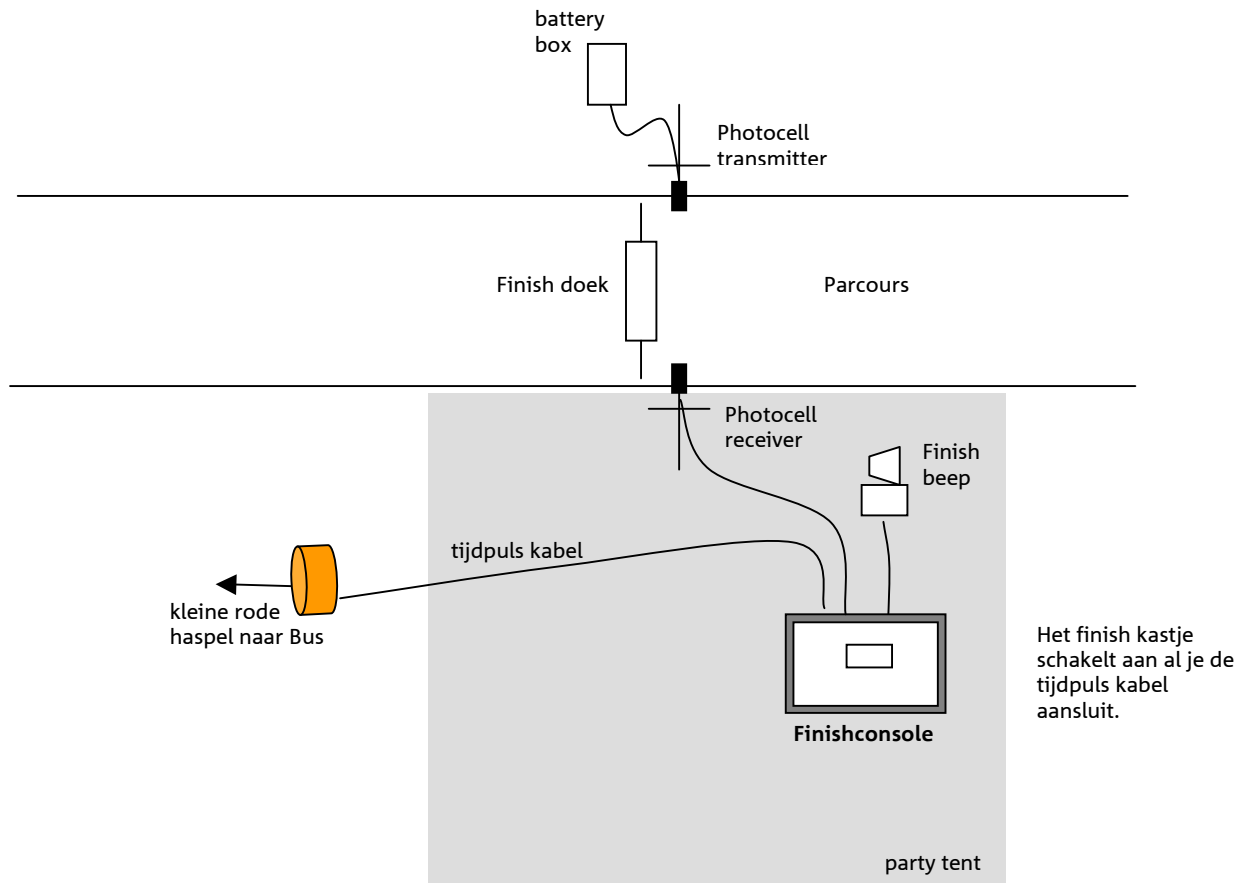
battery box

Photocell transmitter

Finish doek

Parcours

Photocell receiver

Finish beep

tijdpuls kabel

kleine rode haspel naar Bus

Finishconsole

Het finish kastje schakelt aan al je de tijdpuls kabel aansluit.

party tent